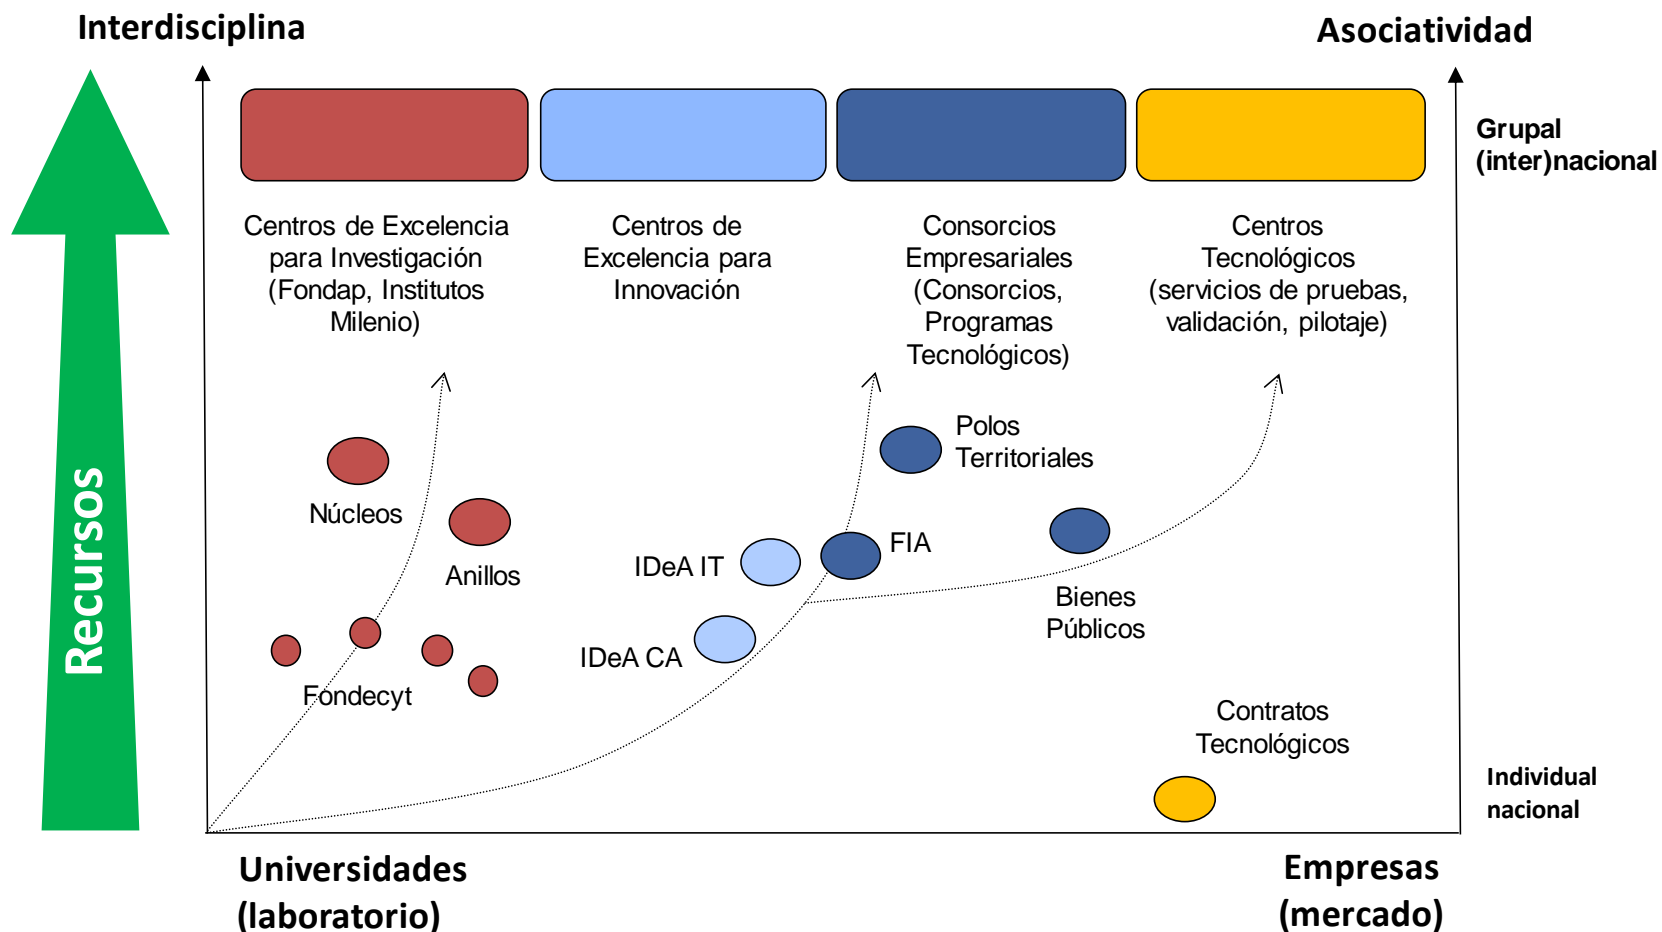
Interdisciplina

Asociatividad

Recursos

Grupal (inter)nacional

Centros de Excelencia para Investigación (Fondap, Institutos Milenio)

Centros de Excelencia para Innovación

Consorcios Empresariales (Consorcios, Programas Tecnológicos)

Centros Tecnológicos (servicios de pruebas, validación, pilotaje)

Polos Territoriales

Núcleos

Anillos

IDeA IT

FIA

Bienes Públicos

IDeA CA

Fondecyt

Contratos Tecnológicos

Individual nacional

Universidades (laboratorio)

Empresas (mercado)